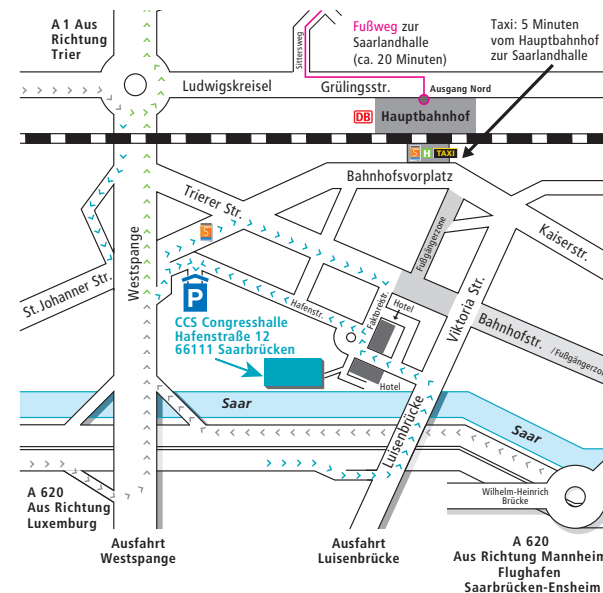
A 1 Aus Richtung Trier

Sittersweg

Fußweg zur Saarlandhalle (ca. 20 Minuten)

Taxi: 5 Minuten vom Hauptbahnhof zur Saarlandhalle

Ludwigskreisel

Grülingsstr.

Ausgang Nord

DB Hauptbahnhof

S H TAXI

Bahnhofsvorplatz

Trierer Str.

S

Fußgängerzone

Kaiserstr.

St. Johanner Str.

Westspange

P

Hafenstr.

Faktoreistr.

Hotel

Viktoria Str.

Bahnhofstr. / Fußgängerzone

CCS Congresshalle
Hafenstraße 12
66111 Saarbrücken

Hotel

Saar

Luisenbrücke

Saar

Wilhelm-Heinrich Brücke

A 620 Aus Richtung Luxemburg

Ausfahrt Westspange

Ausfahrt Luisenbrücke

A 620 Aus Richtung Mannheim Flughafen Saarbrücken-Ensheim